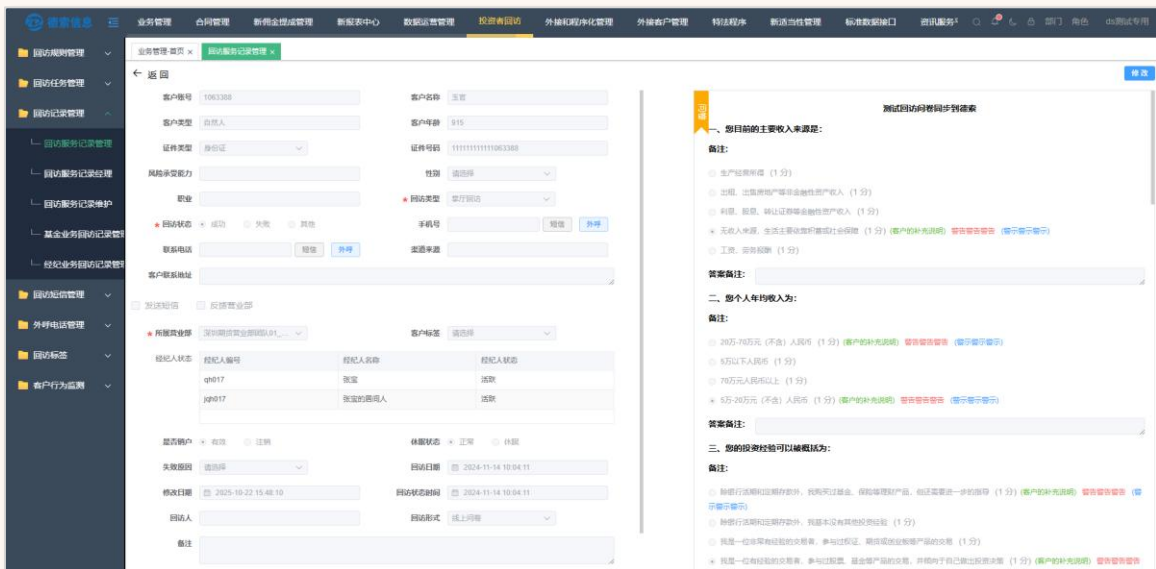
信雅信息 业务管理 合同管理 新佣金提成管理 新报表中心 数据运营管理 投资者回访 外接和程序化管理 外接客户管理 特法程序 新适当性管理 标准数据接口 资讯服务 部门 角色 ds测试专用

回访规则管理
回访任务管理
回访记录管理
回访服务记录管理
回访服务记录经理
回访服务记录维护
基金业务回访记录管理
经纪业务回访记录管理
回访短信管理
外呼电话管理
回访标签
客户行为监测

业务管理-首页 × 回访服务记录管理 ×

← 返回

修改

客户账号 1063388
客户名称 玉官
客户类型 自然人
客户年龄 915
证件类型 身份证
证件号码 1111111111063388
风险承受能力
性别 请选择
职业
* 回访类型 掌厅回访
* 回访状态 成功 失败 其他
手机号 短信 外呼
联系电话 短信 外呼
渠道来源
客户联系地址
发送短信 反馈营业部
* 所属营业部 深圳期货营业部RL01_...
客户标签 请选择
经纪人状态

| 经纪人编号 | 经纪人名称 | 经纪人状态 |
|---|---|---|
| qh017 | 张宝 | 活跃 |
| jqh017 | 张宝的居间人 | 活跃 |

是否销户 有效 注销
休眠状态 正常 休眠
失败原因 请选择
回访日期 2024-11-14 10:04:11
修改日期 2025-10-22 15:48:10
回访状态时间 2024-11-14 10:04:11
回访人
回访形式 线上问卷
备注

问卷

测试回访问卷同步到蓝索

一、您目前的主要收入来源是:
备注:
生产经营所得 (1 分)
出租、出售房地产等非金融性资产收入 (1 分)
利息、股息、转让证券等金融性资产收入 (1 分)
无收入来源，生活主要依靠抚养或社会保障 (1 分) (客户的补充说明) 警告警告警告 (提示提示)
工资、劳务报酬 (1 分)
答案备注:

二、您个人年均收入为:
备注:
20万-70万元 (不含) 人民币 (1 分) (客户的补充说明) 警告警告警告 (提示提示)
5万以下人民币 (1 分)
70万元人民币以上 (1 分)
5万-20万元 (不含) 人民币 (1 分) (客户的补充说明) 警告警告警告 (提示提示)
答案备注:

三、您的投资经验可以被概括为:
备注:
除银行活期和定期存款外，我购买过基金、保险等理财产品，但还需要进一步的指导 (1 分) (客户的补充说明) 警告警告警告 (提示提示)
除银行活期和定期存款外，我基本没有其他投资经验 (1 分)
我是一位非常有经验的交易者，参与过权证、期货或创业板等产品的交易 (1 分)
我是一位有经验的交易者，参与过股票、基金等产品的交易，并倾向于自己做出投资决策 (1 分) (客户的补充说明) 警告警告警告